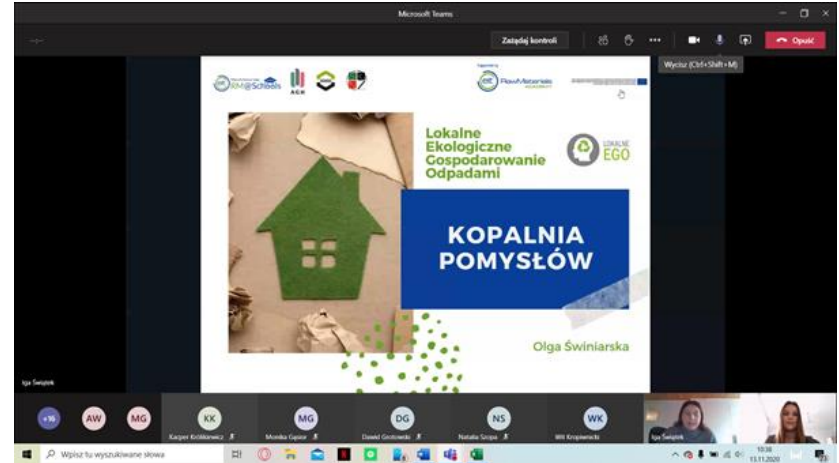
Microsoft Teams

Zażądaj kontroli

Opuść

Wycisz (Ctrl+Shift+M)

RM@Schools

AGH

RawMaterials ACADEMY

Lokalne Ekologiczne Gospodarowanie Odpadami

LOKALNE EGO

KOPALNIA POMYSŁÓW

Olga Świniarska

Iga Świątek

+16 AW MG KK MG DG NS WK

Kacper Królikowicz

Monika Gapior

Dawid Grotowski

Natalia Szopa

Wit Kropiewnicki

Iga Świątek

Wpisz tu wyszukiwane słowa

10:38 13.11.2020